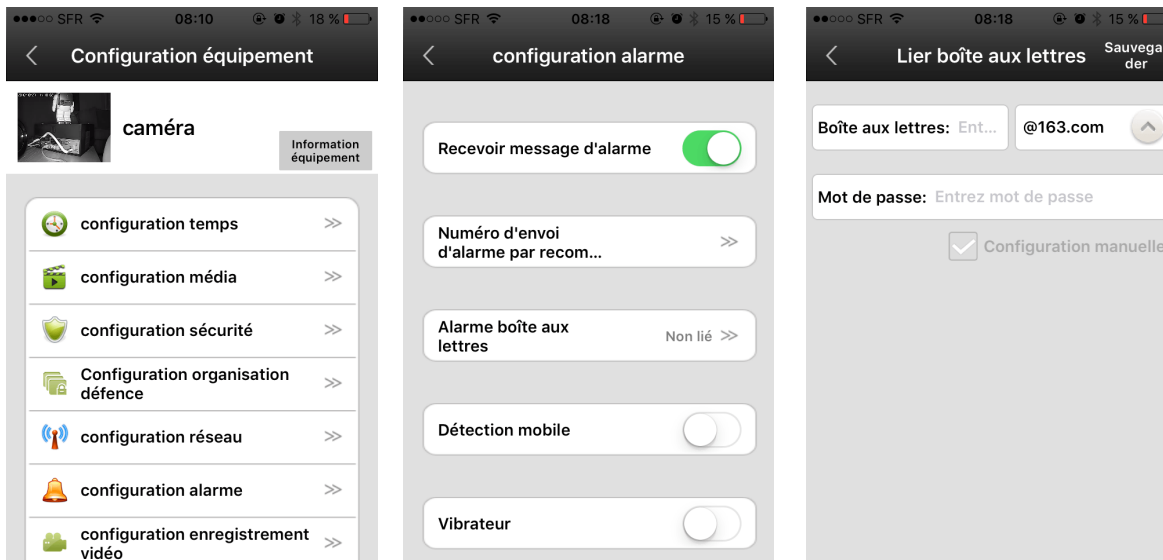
●●○○○ SFR 08:10 18 %

Configuration équipement

caméra

Information équipement

configuration temps

configuration média

configuration sécurité

Configuration organisation défence

configuration réseau

configuration alarme

configuration enregistrement vidéo

●●○○○ SFR 08:18 15 %

configuration alarme

Recevoir message d'alarme

Numéro d'envoi d'alarme par recom...

Alarme boîte aux lettres

Non lié

Détection mobile

Vibrateur

●●○○○ SFR 08:18 15 %

Lier boîte aux lettres

Sauvegader

Boîte aux lettres: Ent...

@163.com

Mot de passe: Entrez mot de passe

Configuration manuelle